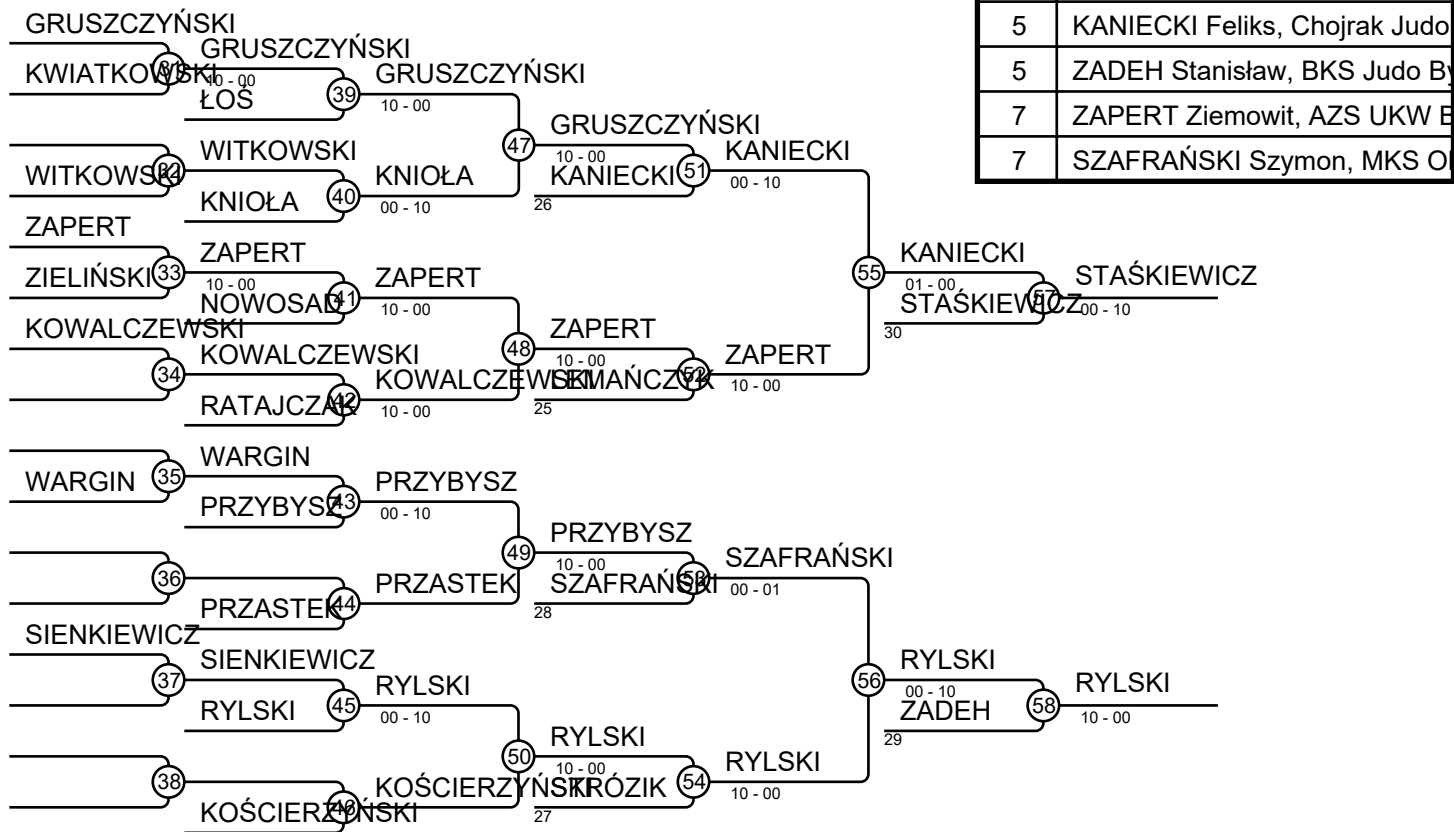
GRUSZCZYŃSKI
KWIATKOWSKI 32 10 - 00
GRUSZCZYŃSKI
ŁOŚ 39
GRUSZCZYŃSKI
10 - 00
WITKOWSKI
WITKOWSKI 32
KNIOŁA 40
KNIOŁA
00 - 10
47
GRUSZCZYŃSKI
10 - 00
KANIECKI 51
KANIECKI
00 - 10
26
ZAPERT
ZIELIŃSKI 33
ZAPERT
10 - 00
NOWOSAD 41
ZAPERT
10 - 00
KOWALCZEWSKI
34
KOWALCZEWSKI
RATAJCZAK 42
KOWALCZEWSKI
10 - 00
48
ZAPERT
10 - 00
SIKMAŃCZYK 52
ZAPERT
10 - 00
25
55
KANIECKI
01 - 00
STAŚKIEWICZ 57
STAŚKIEWICZ
00 - 10
30
WARGIN 35
WARGIN
PRZYBYSZ 43
PRZYBYSZ
00 - 10
36
PRZASTEK 44
PRZASTEK
49
PRZYBYSZ
10 - 00
SZAFRAŃSKI 53
SZAFRAŃSKI
00 - 01
28
SIENKIEWICZ
37
SIENKIEWICZ
RYLSKI 45
RYLSKI
00 - 10
38
KOŚCIERZYŃSKI 46
KOŚCIERZYŃSKI
50
RYLSKI
10 - 00
KRÓZIK 54
RYLSKI
10 - 00
27
56
RYLSKI
00 - 10
ZADEH 58
RYLSKI
10 - 00
29

| 5 | KANIECKI Feliks, Chojrak Judo |
|---|---|
| 5 | ZADEH Stanisław, BKS Judo By |
| 7 | ZAPERT Ziemowit, AZS UKW B |
| 7 | SZAFRAŃSKI Szymon, MKS O |